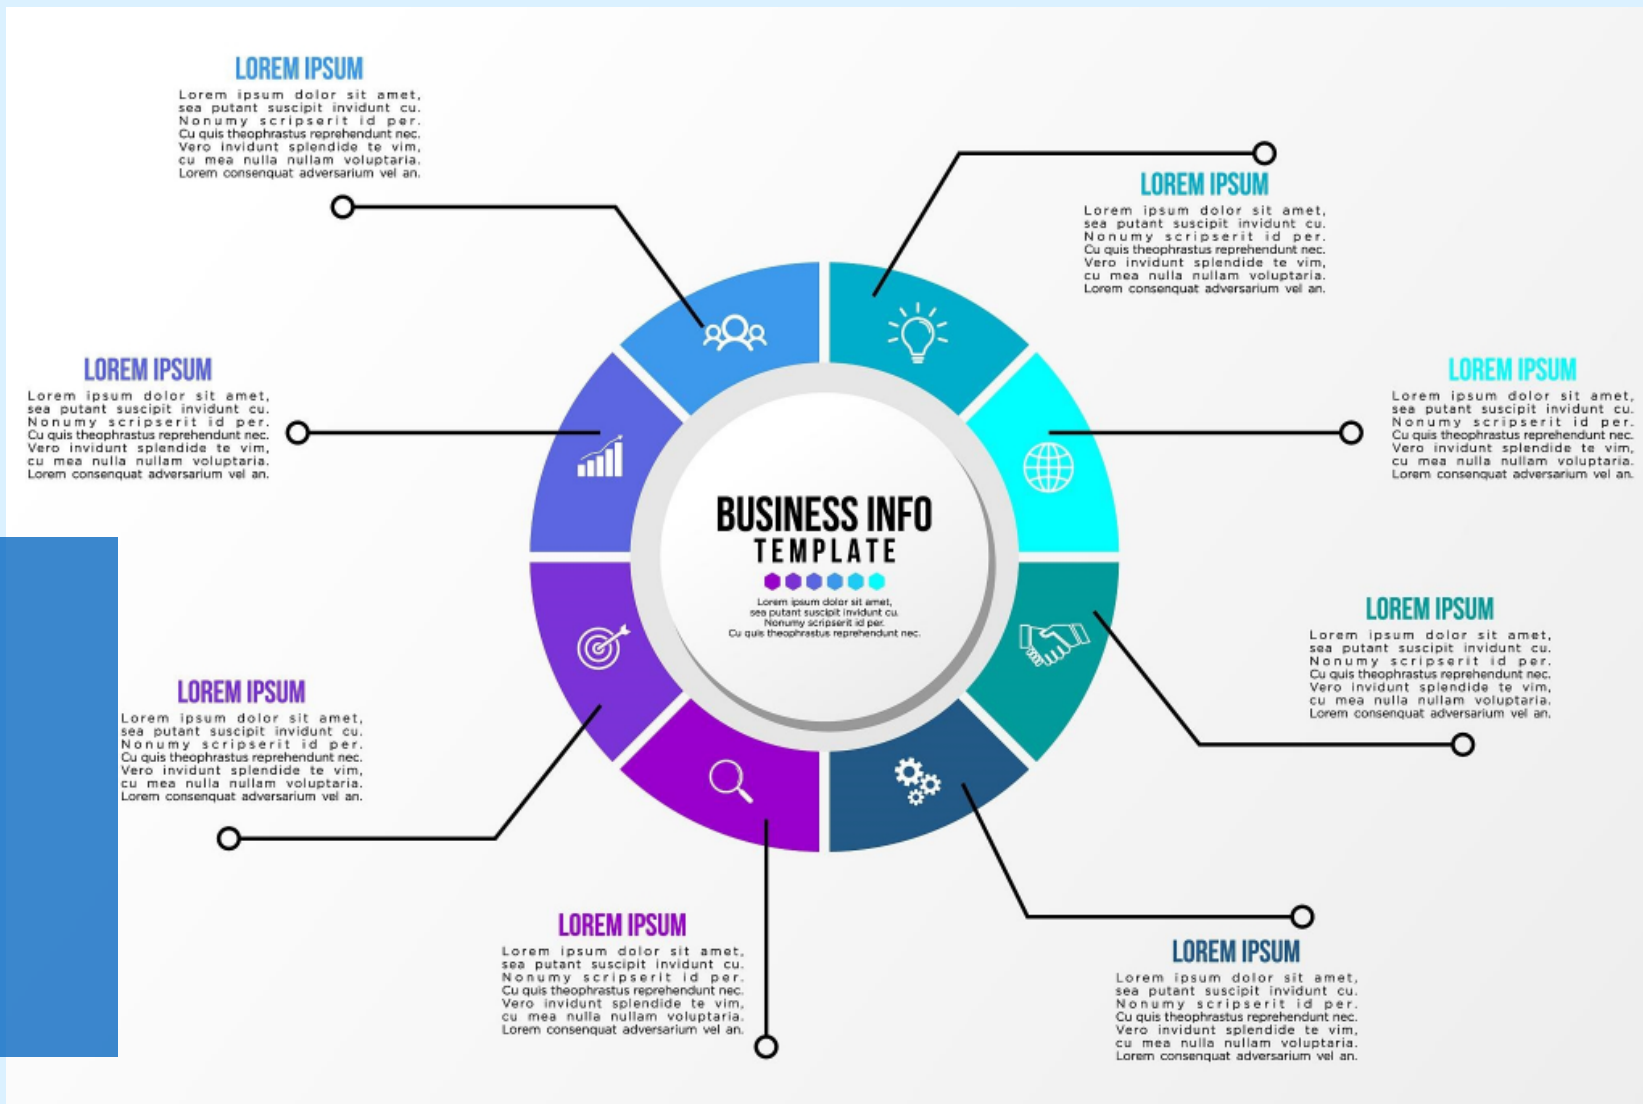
LOREM IPSUM
Lorem ipsum dolor sit amet, sea putant suscipit invidunt cu. Nonumy scripserit id per. Cu quis theophrastus reprehendunt nec. Vero invidunt splendide te vim, cu mea nulla nullam voluptaria. Lorem consenquat adversarium vel an.

LOREM IPSUM
Lorem ipsum dolor sit amet, sea putant suscipit invidunt cu. Nonumy scripserit id per. Cu quis theophrastus reprehendunt nec. Vero invidunt splendide te vim, cu mea nulla nullam voluptaria. Lorem consenquat adversarium vel an.

LOREM IPSUM
Lorem ipsum dolor sit amet, sea putant suscipit invidunt cu. Nonumy scripserit id per. Cu quis theophrastus reprehendunt nec. Vero invidunt splendide te vim, cu mea nulla nullam voluptaria. Lorem consenquat adversarium vel an.

LOREM IPSUM
Lorem ipsum dolor sit amet, sea putant suscipit invidunt cu. Nonumy scripserit id per. Cu quis theophrastus reprehendunt nec. Vero invidunt splendide te vim, cu mea nulla nullam voluptaria. Lorem consenquat adversarium vel an.

BUSINESS INFO
TEMPLATE
Lorem ipsum dolor sit amet, sea putant suscipit invidunt cu. Nonumy scripserit id per. Cu quis theophrastus reprehendunt nec.

LOREM IPSUM
Lorem ipsum dolor sit amet, sea putant suscipit invidunt cu. Nonumy scripserit id per. Cu quis theophrastus reprehendunt nec. Vero invidunt splendide te vim, cu mea nulla nullam voluptaria. Lorem consenquat adversarium vel an.

LOREM IPSUM
Lorem ipsum dolor sit amet, sea putant suscipit invidunt cu. Nonumy scripserit id per. Cu quis theophrastus reprehendunt nec. Vero invidunt splendide te vim, cu mea nulla nullam voluptaria. Lorem consenquat adversarium vel an.

LOREM IPSUM
Lorem ipsum dolor sit amet, sea putant suscipit invidunt cu. Nonumy scripserit id per. Cu quis theophrastus reprehendunt nec. Vero invidunt splendide te vim, cu mea nulla nullam voluptaria. Lorem consenquat adversarium vel an.

LOREM IPSUM
Lorem ipsum dolor sit amet, sea putant suscipit invidunt cu. Nonumy scripserit id per. Cu quis theophrastus reprehendunt nec. Vero invidunt splendide te vim, cu mea nulla nullam voluptaria. Lorem consenquat adversarium vel an.